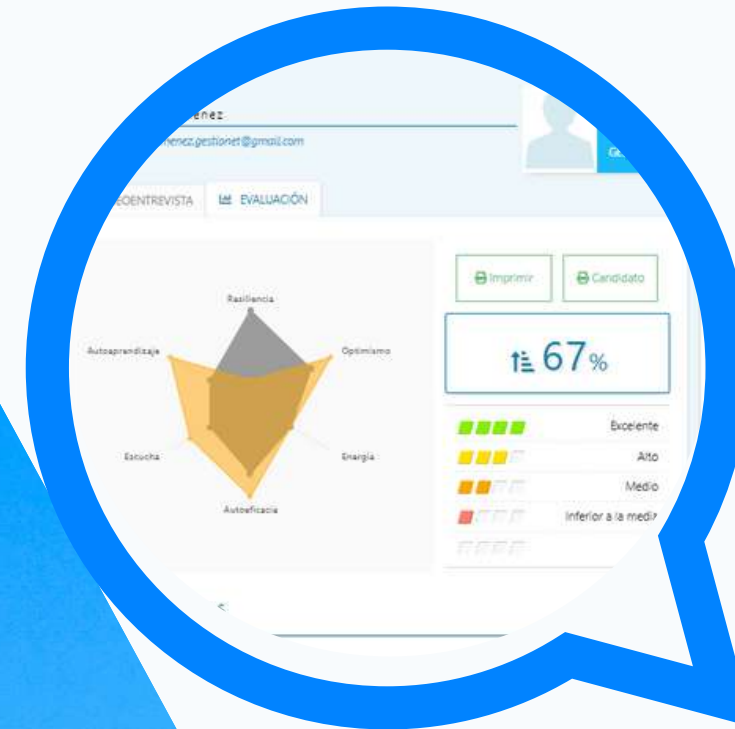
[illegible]enez

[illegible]enez.gestionet@gmail.com

Ge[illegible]

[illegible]OENTREVISTA

EVALUACIÓN

Imprimir

Candidato

Resiliencia

Optimismo

Energía

Autoeficacia

Escucha

Autoaprendizaje

67%

Excelente

Alto

Medio

Inferior a la medi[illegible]

<